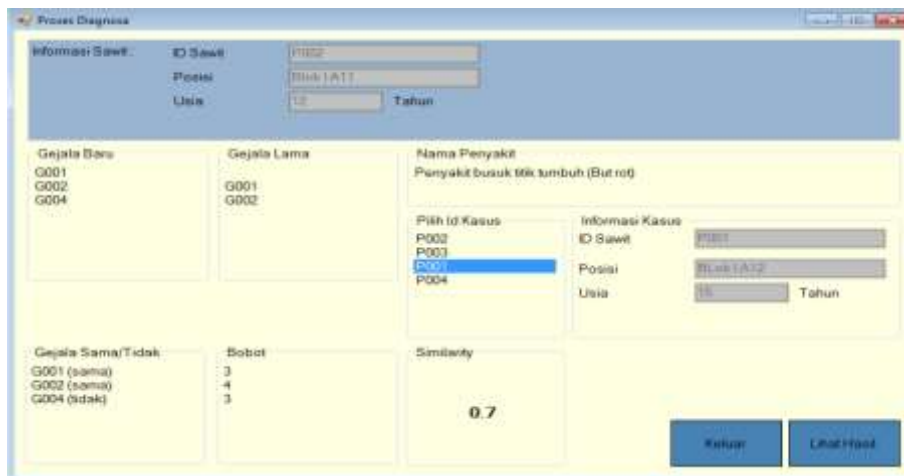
Proses Diagnosa

Informasi Sawit : ID Sawit P002
Posisi Blok I A11
Usia 12 Tahun

Gejala Baru
G001
G002
G004

Gejala Lama
G001
G002

Nama Penyakit
Penyakit busuk titik tumbuh (Bud rot)

Pilih Id Kasus
P002
P003
P001
P004

Informasi Kasus
ID Sawit P001
Posisi Blok I A12
Usia 15 Tahun

Gejala Sama/Tidak
G001 (sama)
G002 (sama)
G004 (tidak)

Bobot
3
4
3

Similarity
0.7

Keluar

Lihat Hasil